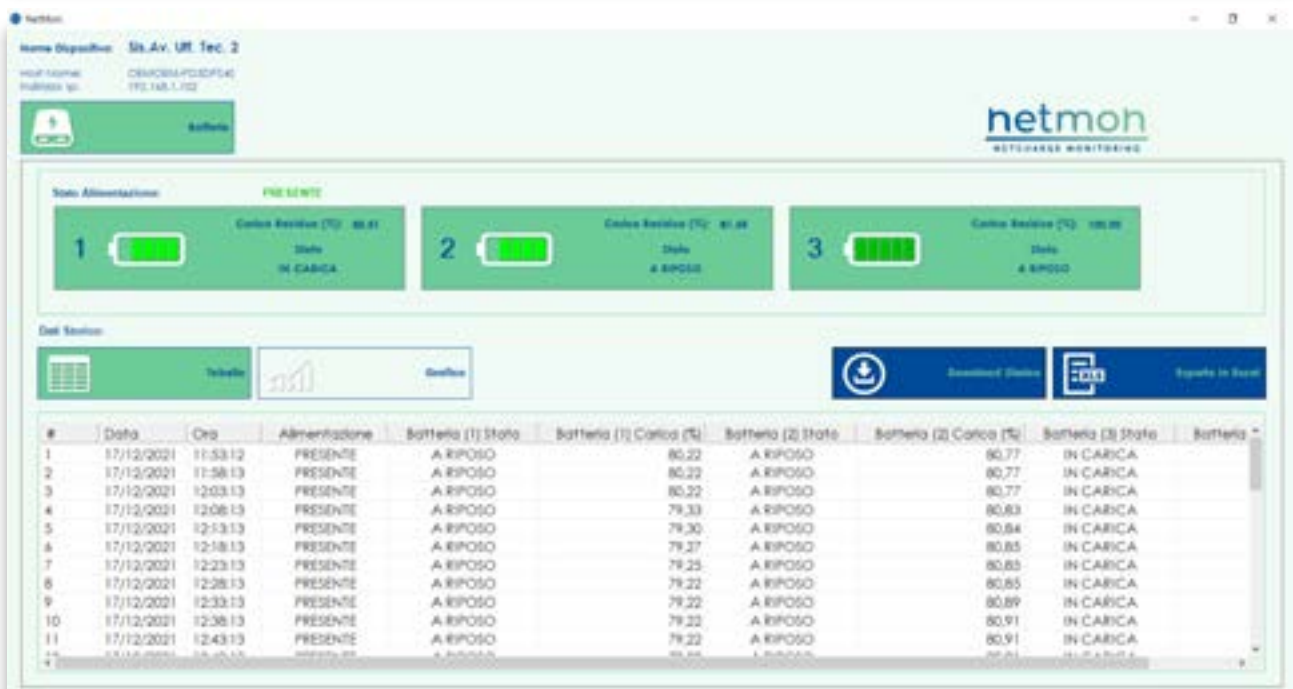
NetMon

Nome Dispositivo: Sis.Av. Uff. Tec. 2

Host Name: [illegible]
Indirizzo Ip: 192.168.1.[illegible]

Batterie

netmon
NETCHARGE MONITORING

Stato Alimentazione: PRESENTE

1
Carica Residua (%): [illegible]
Stato
IN CARICA

2
Carica Residua (%): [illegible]
Stato
A RIPOSO

3
Carica Residua (%): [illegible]
Stato
A RIPOSO

Dati Storico:

Tabella

Grafico

Download Storico

Esporta in Excel

| # | Data | Ora | Alimentazione | Batteria (1) Stato | Batteria (1) Carica (%) | Batteria (2) Stato | Batteria (2) Carica (%) | Batteria (3) Stato | Batteria |
|---|---|---|---|---|---|---|---|---|---|
| 1 | 17/12/2021 | 11:53:12 | PRESENTE | A RIPOSO | 80,22 | A RIPOSO | 80,77 | IN CARICA | |
| 2 | 17/12/2021 | 11:58:13 | PRESENTE | A RIPOSO | 80,22 | A RIPOSO | 80,77 | IN CARICA | |
| 3 | 17/12/2021 | 12:03:13 | PRESENTE | A RIPOSO | 80,22 | A RIPOSO | 80,77 | IN CARICA | |
| 4 | 17/12/2021 | 12:08:13 | PRESENTE | A RIPOSO | 79,33 | A RIPOSO | 80,83 | IN CARICA | |
| 5 | 17/12/2021 | 12:13:13 | PRESENTE | A RIPOSO | 79,30 | A RIPOSO | 80,84 | IN CARICA | |
| 6 | 17/12/2021 | 12:18:13 | PRESENTE | A RIPOSO | 79,27 | A RIPOSO | 80,85 | IN CARICA | |
| 7 | 17/12/2021 | 12:23:13 | PRESENTE | A RIPOSO | 79,25 | A RIPOSO | 80,85 | IN CARICA | |
| 8 | 17/12/2021 | 12:28:13 | PRESENTE | A RIPOSO | 79,22 | A RIPOSO | 80,85 | IN CARICA | |
| 9 | 17/12/2021 | 12:33:13 | PRESENTE | A RIPOSO | 79,22 | A RIPOSO | 80,89 | IN CARICA | |
| 10 | 17/12/2021 | 12:38:13 | PRESENTE | A RIPOSO | 79,22 | A RIPOSO | 80,91 | IN CARICA | |
| 11 | 17/12/2021 | 12:43:13 | PRESENTE | A RIPOSO | 79,22 | A RIPOSO | 80,91 | IN CARICA | |